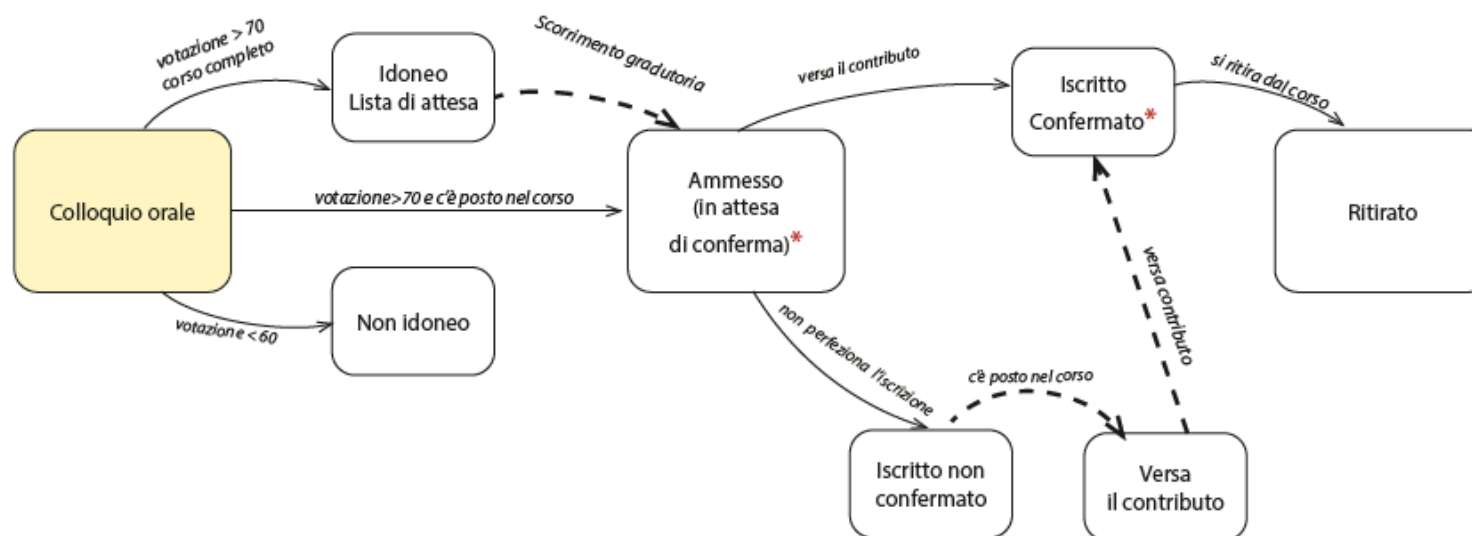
votazione > 70
corso completo

Idoneo
Lista di attesa

Scorrimento gradutoria

versa il contributo

Iscritto
Confermato*

si ritira dal corso

Colloquio orale

votazione>70 e c'è posto nel corso

Ammesso
(in attesa
di conferma)*

Ritirato

versa contributo

votazione < 60

Non idoneo

non perfeziona l'iscrizione

c'è posto nel corso

Iscritto non
confermato

Versa
il contributo